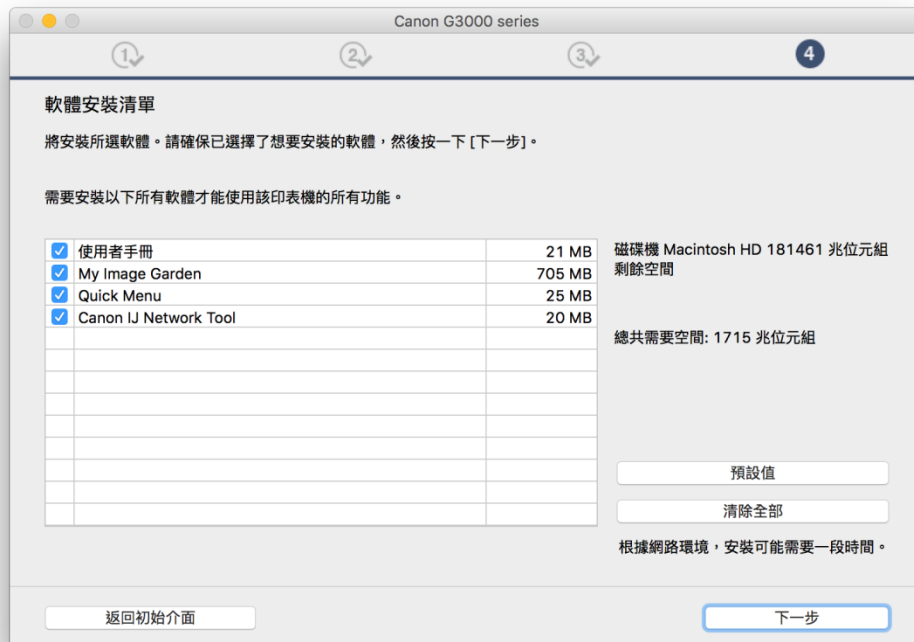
Canon G3000 series

1 2 3 4

軟體安裝清單

將安裝所選軟體。請確保已選擇了想要安裝的軟體，然後按一下 [下一步]。

需要安裝以下所有軟體才能使用該印表機的所有功能。

| | | |
|---|---|---|
| ☑ | 使用者手冊 | 21 MB |
| ☑ | My Image Garden | 705 MB |
| ☑ | Quick Menu | 25 MB |
| ☑ | Canon IJ Network Tool | 20 MB |

磁碟機 Macintosh HD 181461 兆位元組剩餘空間

總共需要空間: 1715 兆位元組

預設值

清除全部

根據網路環境，安裝可能需要一段時間。

返回初始介面

下一步